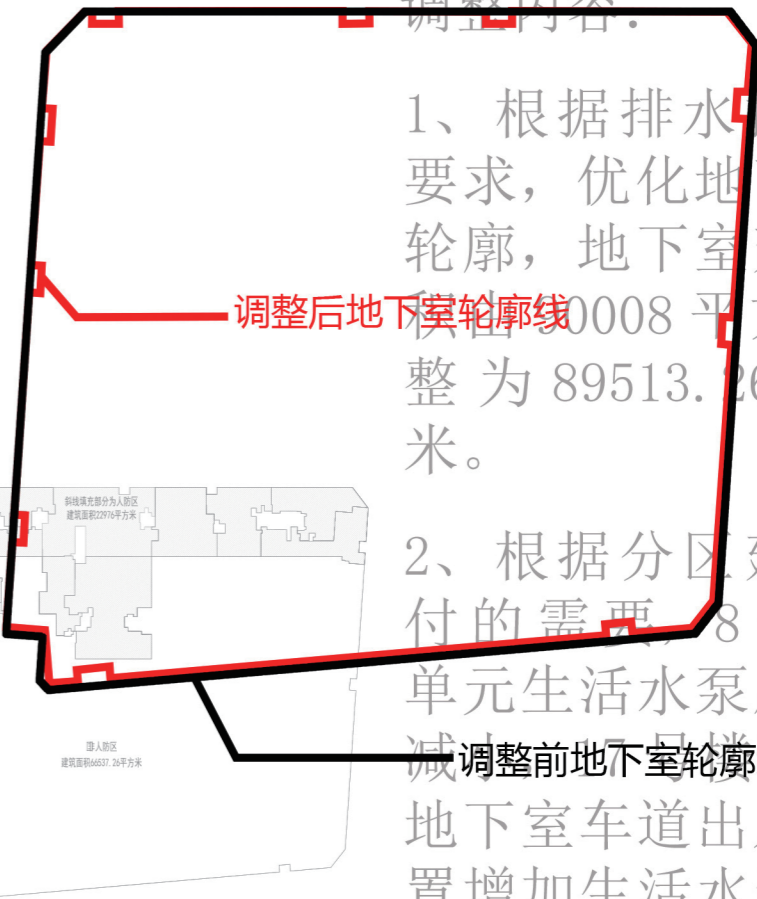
调整内容：

1、根据排水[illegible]要求，优化地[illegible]轮廓，地下室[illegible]积由 90008 平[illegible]整为 89513.2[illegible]米。

调整后地下室轮廓线

斜线填充部分为人防区
建筑面积22976平方米

2、根据分区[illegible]付的需要，8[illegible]单元生活水泵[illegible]减小，17 号楼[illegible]地下室车道出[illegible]置增加生活水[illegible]

调整前地下室轮廓

非人防区
建筑面积66537.26平方米